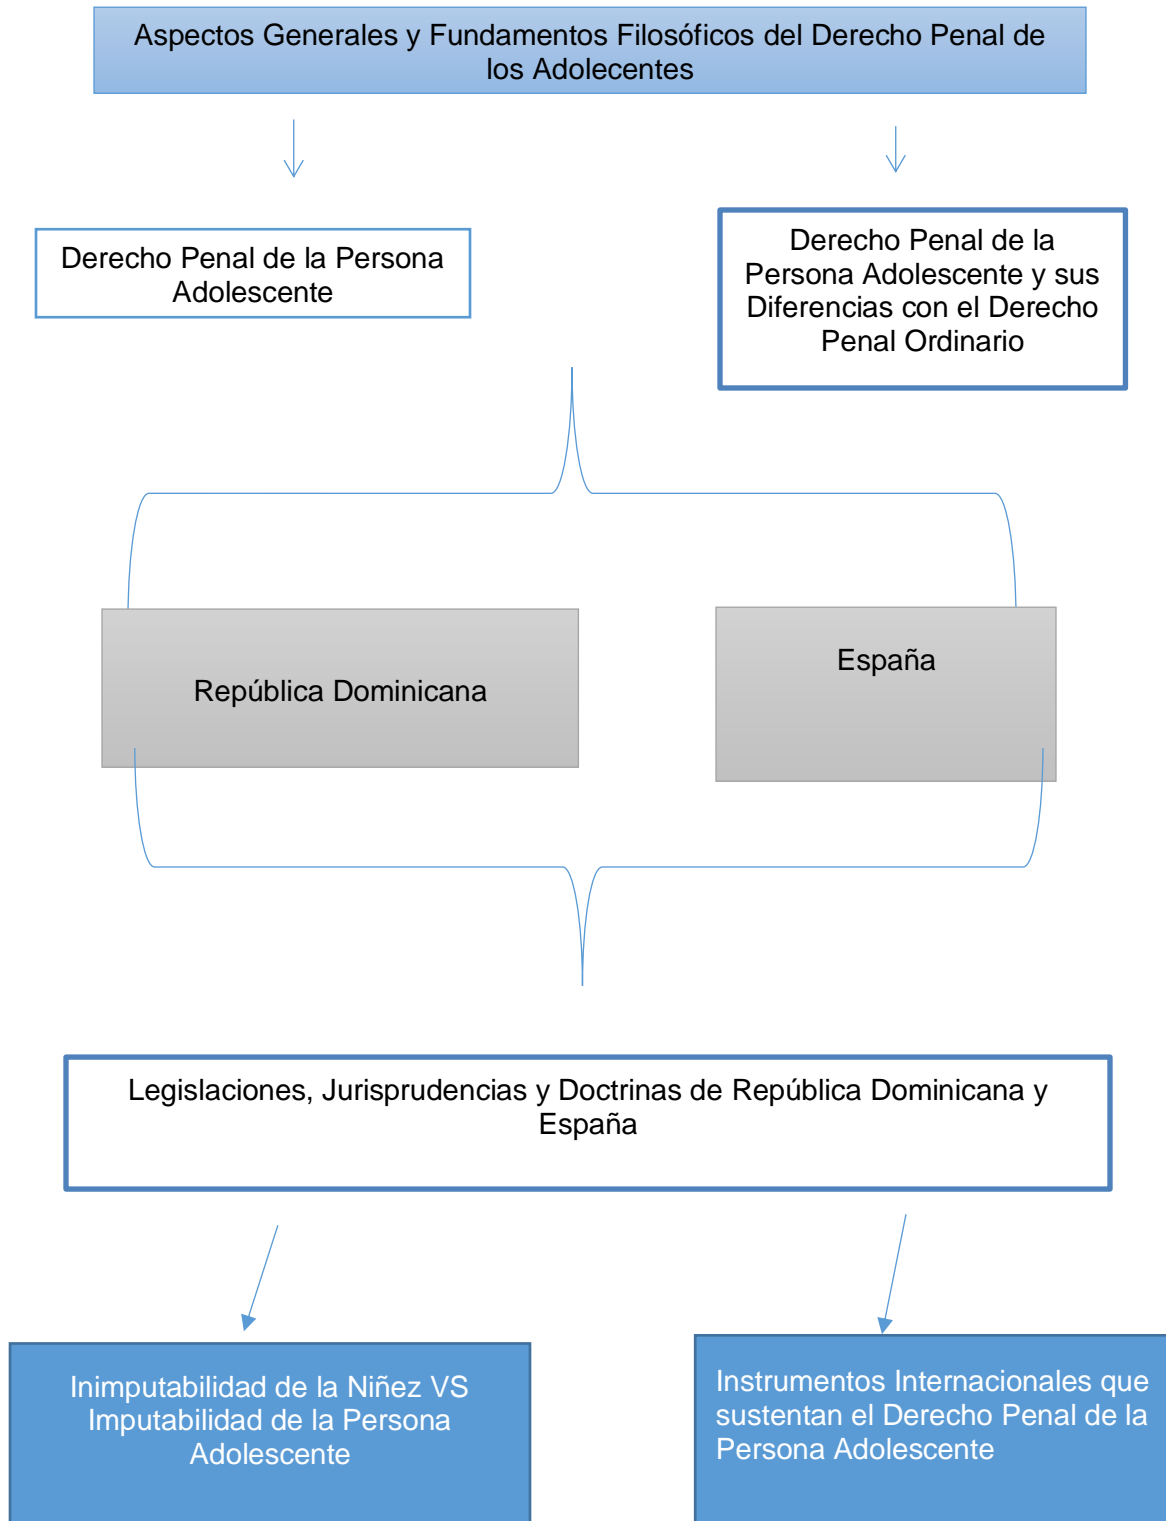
Aspectos Generales y Fundamentos Filosóficos del Derecho Penal de los Adolecentes

Derecho Penal de la Persona Adolescente

Derecho Penal de la Persona Adolescente y sus Diferencias con el Derecho Penal Ordinario

República Dominicana

España

Legislaciones, Jurisprudencias y Doctrinas de República Dominicana y España

Inimputabilidad de la Niñez VS Imputabilidad de la Persona Adolescente

Instrumentos Internacionales que sustentan el Derecho Penal de la Persona Adolescente